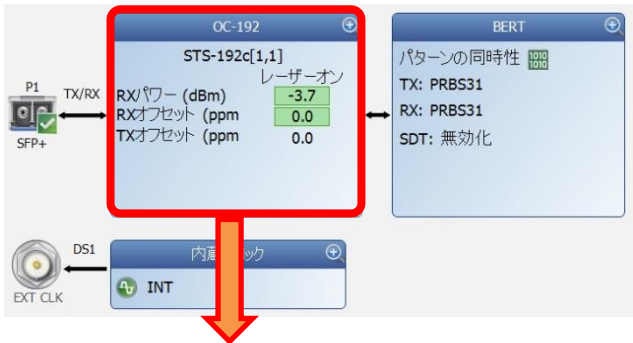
OC-192
STS-192c[1,1]
レーザーオン
RXパワー (dBm) -3.7
RXオフセット (ppm 0.0
TXオフセット (ppm 0.0

BERT
パターンの同時性 1010 1010
TX: PRBS31
RX: PRBS31
SDT: 無効化

P1
TX/RX
SFP+

DS1
EXT CLK
内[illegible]ック
INT